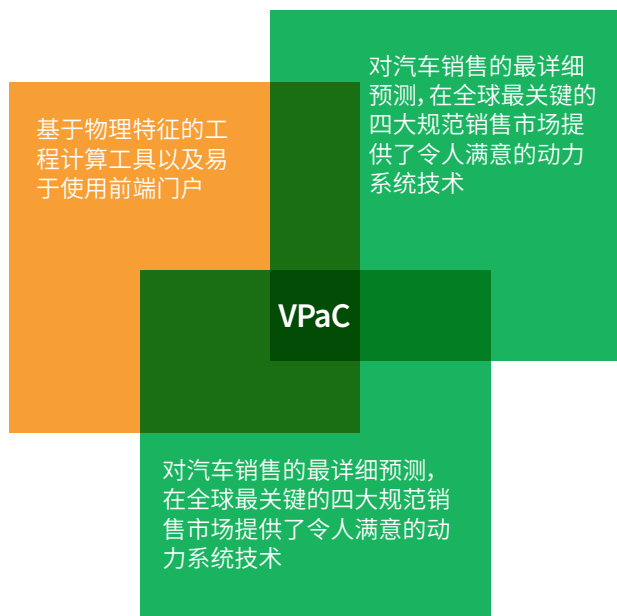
对汽车销售的最详细预测，在全球最关键的四大规范销售市场提供了令人满意的动力系统技术

基于物理特征的工程计算工具以及易于使用前端门户

VPaC

对汽车销售的最详细预测，在全球最关键的四大规范销售市场提供了令人满意的动力系统技术